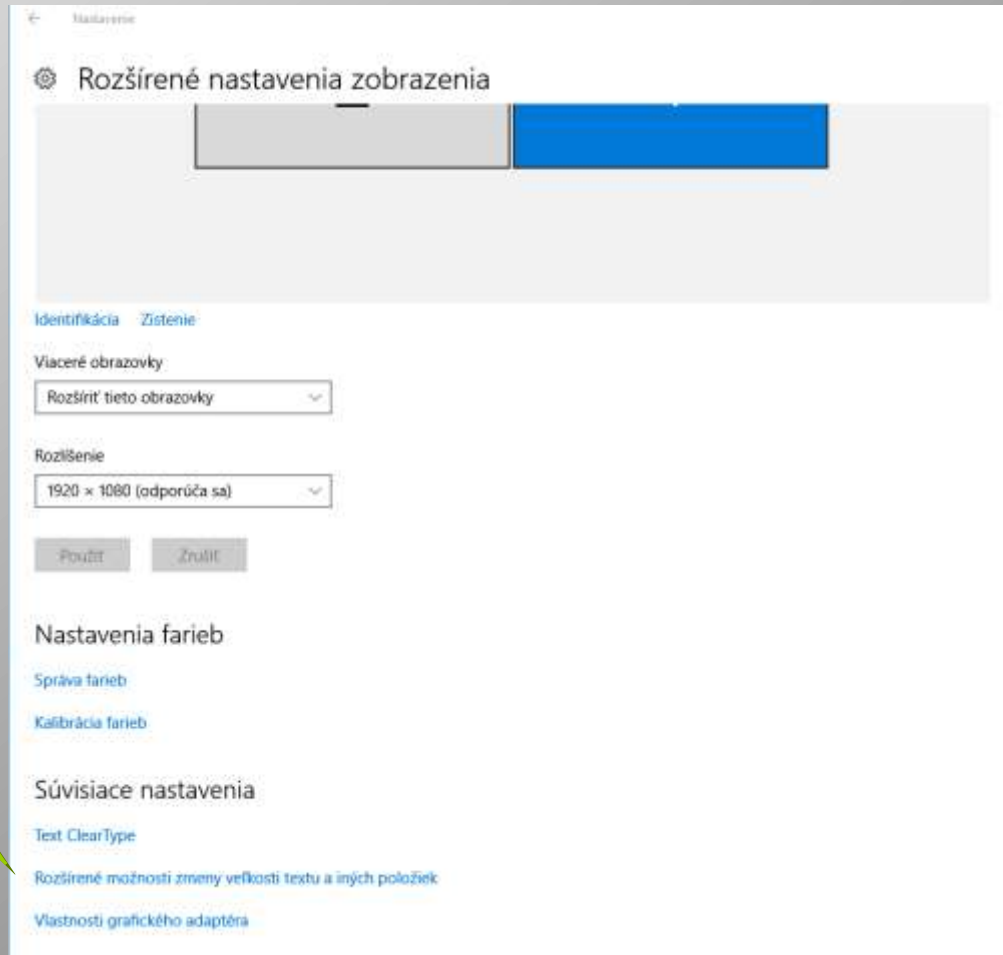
← Nastavenie

Rozšírené nastavenia zobrazenia

Identifikácia Zistenie

Viaceré obrazovky

Rozšíriť tieto obrazovky

Rozlíšenie

1920 × 1080 (odporúča sa)

Použiť Zrušiť

Nastavenia farieb

Správa farieb

Kalibrácia farieb

Súvisiace nastavenia

Text ClearType

Rozšírené možnosti zmeny veľkosti textu a iných položiek

Vlastnosti grafického adaptéra